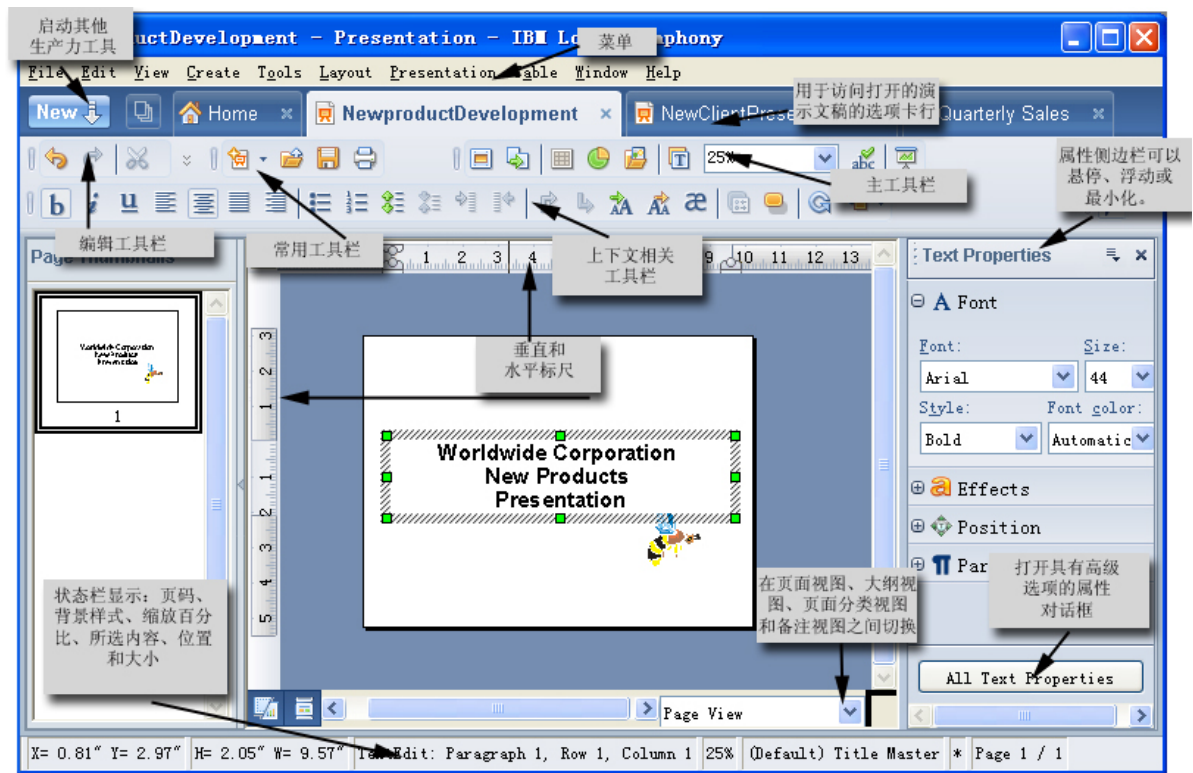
启动其他生产力工具

uctDevelopment - Presentation - IBM Lo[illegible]phony

菜单

File Edit View Create Tools Layout Presentation Table Window Help

New

Home ×

NewproductDevelopment ×

NewClientPrese

用于访问打开的演示文稿的选项卡行

Quarterly Sales ×

25%

属性侧边栏可以悬停、浮动或最小化。

主工具栏

编辑工具栏

常用工具栏

上下文相关工具栏

Page Thumbnails

Text Properties

Font

Font:

Size:

Arial

44

Style:

Font color:

Bold

Automatic

Effects

Position

Par

1 2 3 4 9 10 11 12 13

垂直和水平标尺

Worldwide Corporation New Products Presentation

Worldwide Corporation New Products Presentation

1

状态栏显示：页码、背景样式、缩放百分比、所选内容、位置和大小

在页面视图、大纲视图、页面分类视图和备注视图之间切换

打开具有高级选项的属性对话框

All Text Properties

Page View

X= 0.81" Y= 2.97" H= 2.05" W= 9.57" TextEdit: Paragraph 1, Row 1, Column 1 25% (Default) Title Master * Page 1 / 1